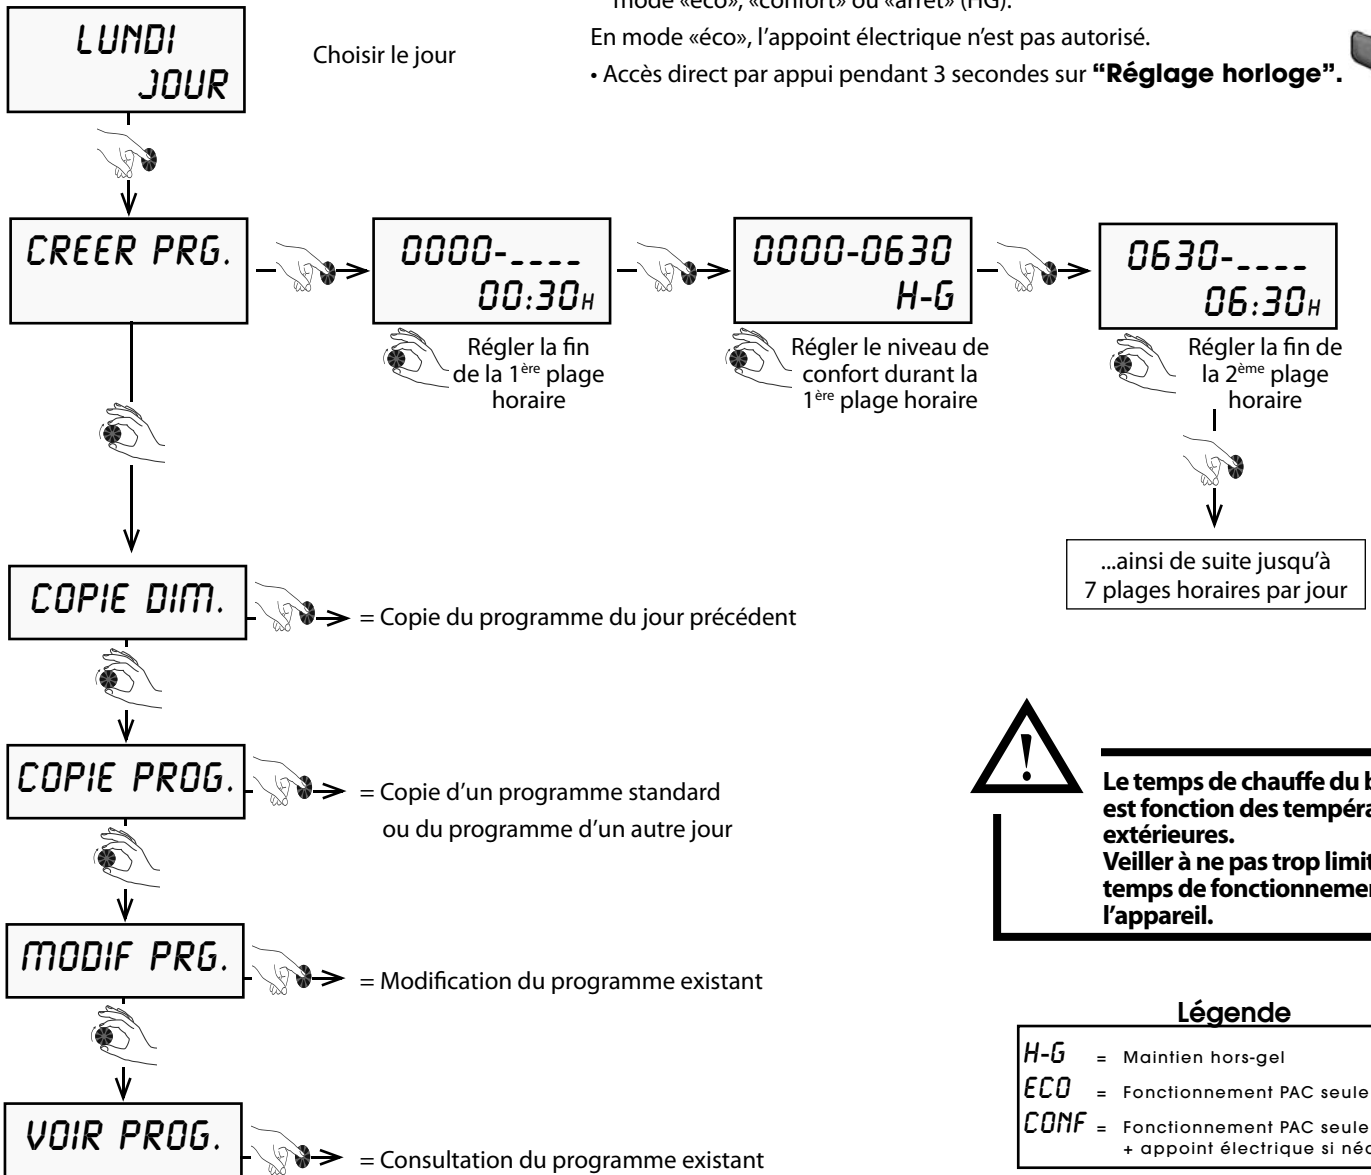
mode «éco», «confort» ou «arrêt» (HG).

En mode «éco», l'appoint électrique n'est pas autorisé.

• Accès direct par appui pendant 3 secondes sur **"Réglage horloge".**

LUNDI
JOUR

Choisir le jour

CREER PRG.

0000-____
00:30H

Régler la fin de la 1ère plage horaire

0000-0630
H-G

Régler le niveau de confort durant la 1ère plage horaire

0630-____
06:30H

Régler la fin de la 2ème plage horaire

...ainsi de suite jusqu'à 7 plages horaires par jour

COPIE DIM.

= Copie du programme du jour précédent

COPIE PROG.

= Copie d'un programme standard ou du programme d'un autre jour

MODIF PRG.

= Modification du programme existant

VOIR PROG.

= Consultation du programme existant

Le temps de chauffe du b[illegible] est fonction des tempéra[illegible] extérieures.
Veiller à ne pas trop limit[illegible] temps de fonctionnemen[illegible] l'appareil.

Légende

H-G = Maintien hors-gel
ECO = Fonctionnement PAC seule
CONF = Fonctionnement PAC seule + appoint électrique si néc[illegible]